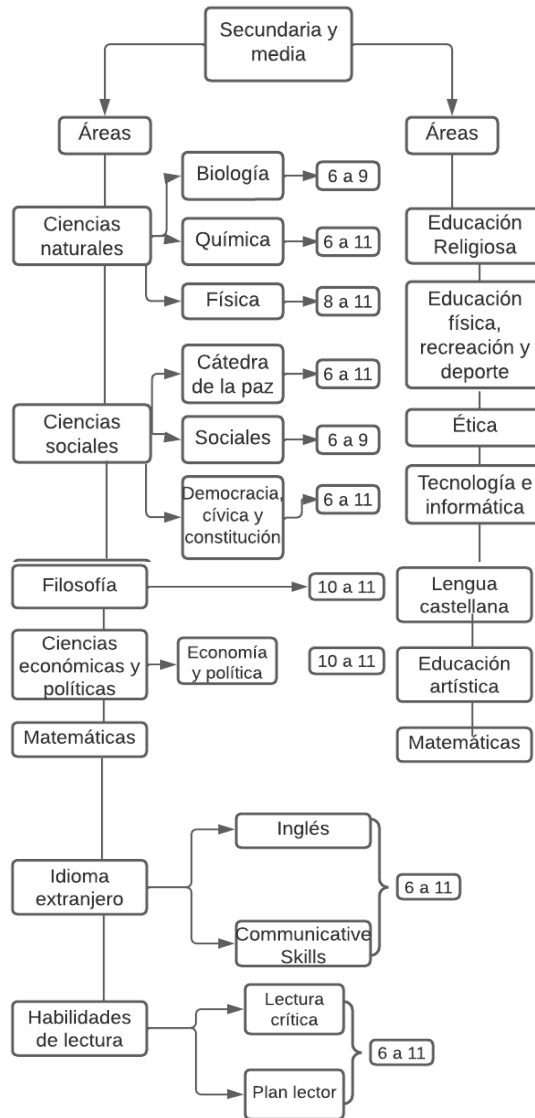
Secundaria y media

Áreas

Ciencias naturales

Biología

6 a 9

Química

6 a 11

Física

8 a 11

Ciencias sociales

Cátedra de la paz

6 a 11

Sociales

6 a 9

Democracia, cívica y constitución

6 a 11

Filosofía

10 a 11

Ciencias económicas y políticas

Economía y política

10 a 11

Matemáticas

Idioma extranjero

Inglés

Communicative Skills

6 a 11

Habilidades de lectura

Lectura crítica

Plan lector

6 a 11

Áreas

Educación Religiosa

Educación física, recreación y deporte

Ética

Tecnología e informática

Lengua castellana

Educación artística

Matemáticas